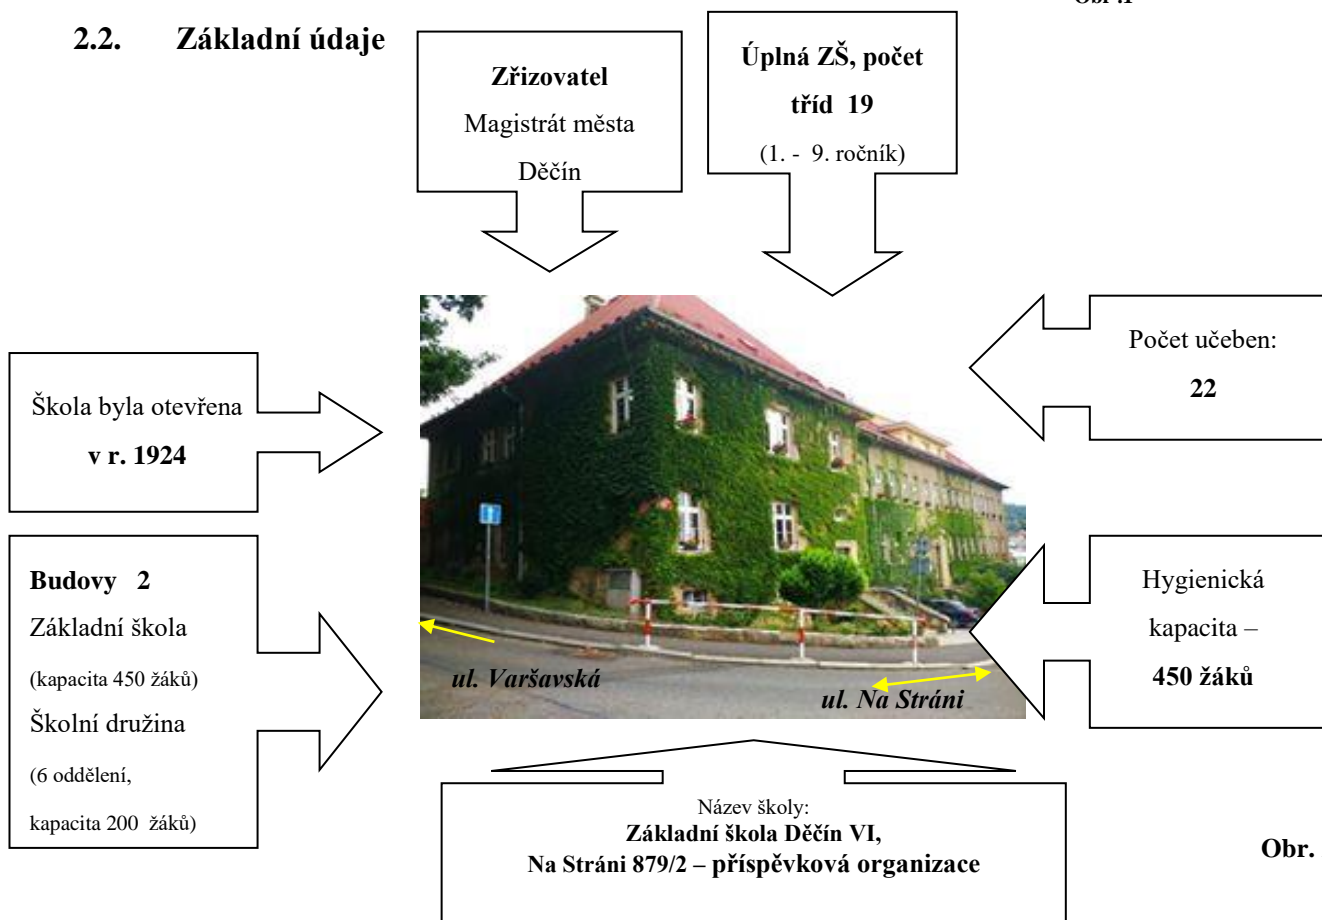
Obr. 1

2.2. Základní údaje

Zřizovatel
Magistrát města Děčín

Úplná ZŠ, počet tříd 19
(1. - 9. ročník)

Škola byla otevřena
v r. 1924

Počet učeben:
22

Budovy 2
Základní škola
(kapacita 450 žáků)
Školní družina
(6 oddělení,
kapacita 200 žáků)

ul. Varšavská

ul. Na Stráni

Hygienická kapacita –
450 žáků

Název školy:
Základní škola Děčín VI,
Na Stráni 879/2 – příspěvková organizace

Obr.